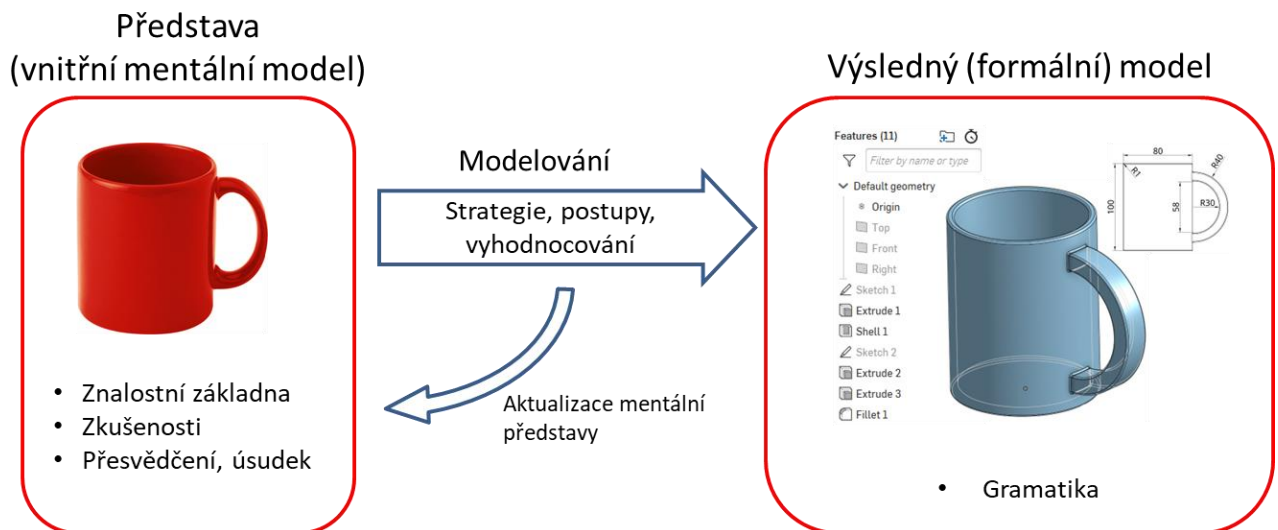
Představa
(vnitřní mentální model)

• Znalostní základna
• Zkušenosti
• Přesvědčení, úsudek

Modelování

Strategie, postupy, vyhodnocování

Aktualizace mentální představy

Výsledný (formální) model

Features (11)

Filter by name or type

Default geometry
Origin
Top
Front
Right
Sketch 1
Extrude 1
Shell 1
Sketch 2
Extrude 2
Extrude 3
Fillet 1

80
R40
R1
100
58
R30

• Gramatika